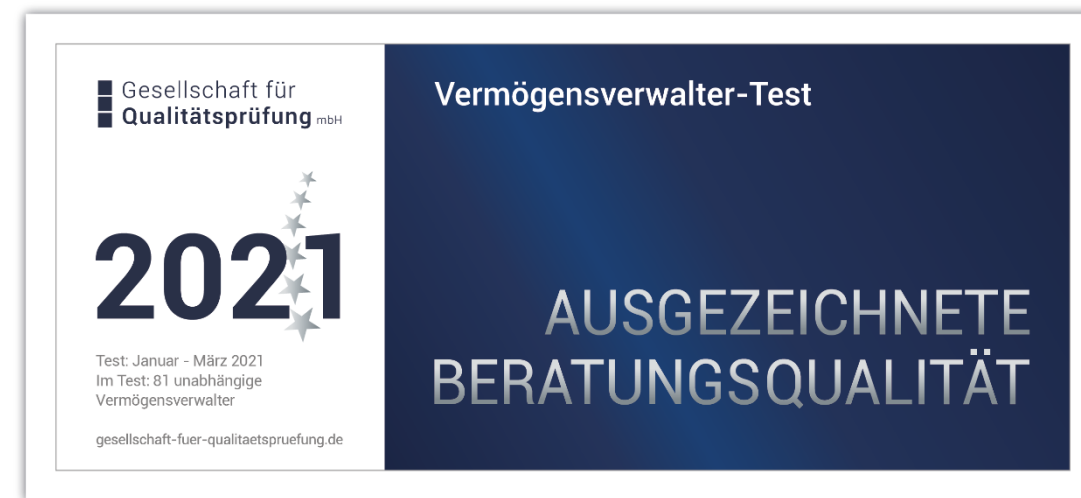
Gesellschaft für
Qualitätsprüfung mbH

2021

Test: Januar - März 2021
Im Test: 81 unabhängige Vermögensverwalter

gesellschaft-fuer-qualitaetspruefung.de

Vermögensverwalter-Test

AUSGEZEICHNETE
BERATUNGSQUALITÄT